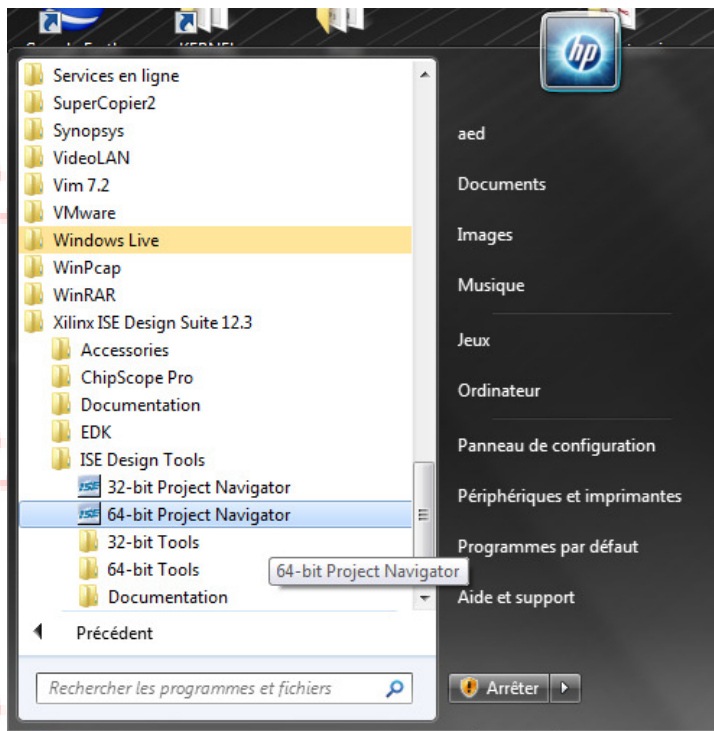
Services en ligne
SuperCopier2
Synopsys
VideoLAN
Vim 7.2
VMware
Windows Live
WinPcap
WinRAR
Xilinx ISE Design Suite 12.3
Accessories
ChipScope Pro
Documentation
EDK
ISE Design Tools
32-bit Project Navigator
64-bit Project Navigator
32-bit Tools
64-bit Tools
Documentation
Précédent
Rechercher les programmes et fichiers

64-bit Project Navigator

aed
Documents
Images
Musique
Jeux
Ordinateur
Panneau de configuration
Périphériques et imprimantes
Programmes par défaut
Aide et support
Arrêter